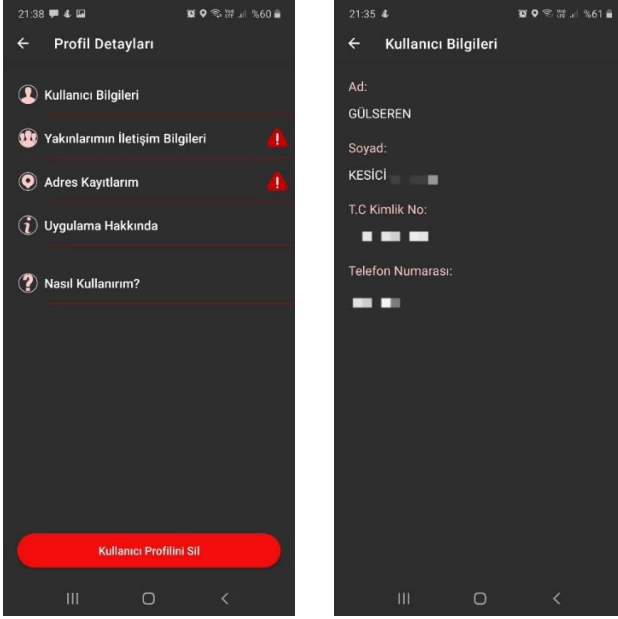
21:38 %60

Profil Detayları

Kullanıcı Bilgileri

Yakınlarımın İletişim Bilgileri

Adres Kayıtlarım

Uygulama Hakkında

Nasıl Kullanırım?

Kullanıcı Profilini Sil

21:35 %61

Kullanıcı Bilgileri

Ad:

GÜLSEREN

Soyad:

KESİCİ

T.C Kimlik No:

Telefon Numarası: